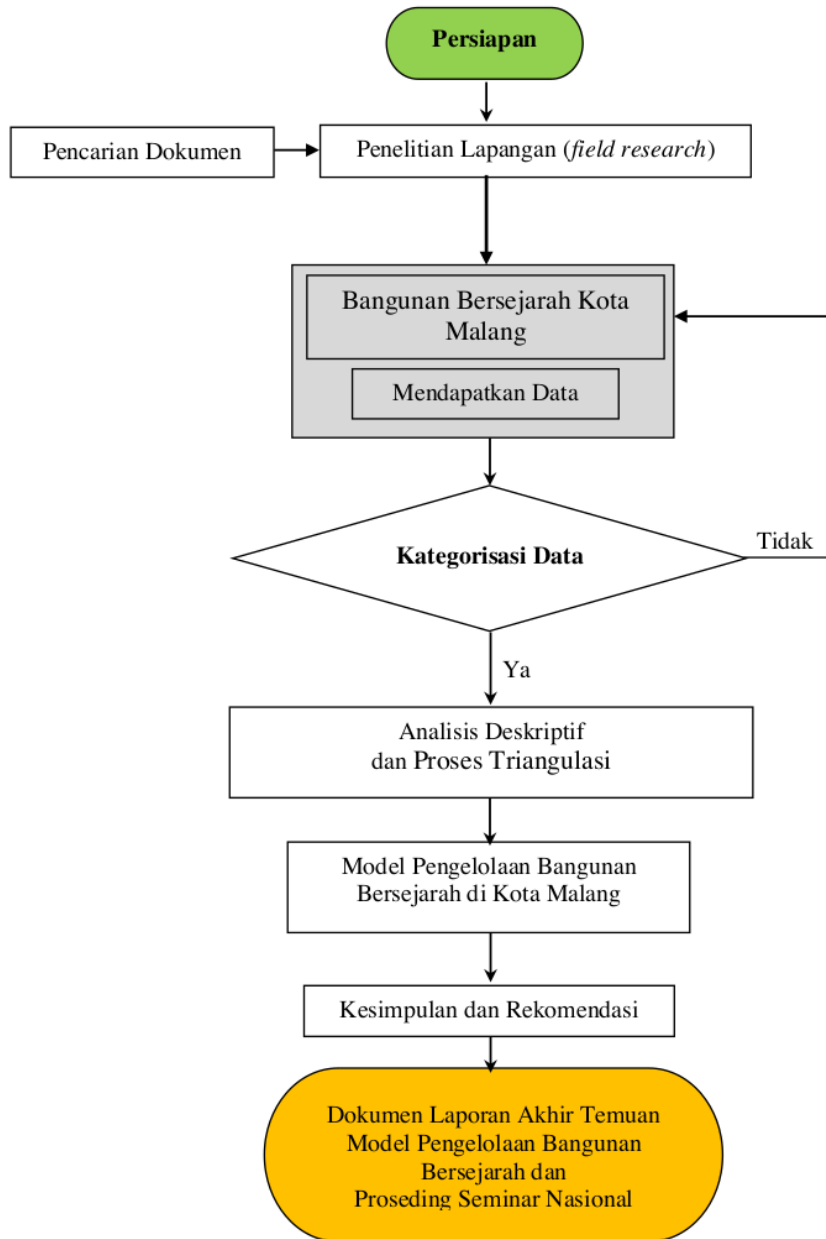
Persiapan

Pencarian Dokumen

Penelitian Lapangan (*field research*)

Bangunan Bersejarah Kota Malang

Mendapatkan Data

Kategorisasi Data

Tidak

Ya

Analisis Deskriptif dan Proses Triangulasi

Model Pengelolaan Bangunan Bersejarah di Kota Malang

Kesimpulan dan Rekomendasi

Dokumen Laporan Akhir Temuan Model Pengelolaan Bangunan Bersejarah dan Proseding Seminar Nasional